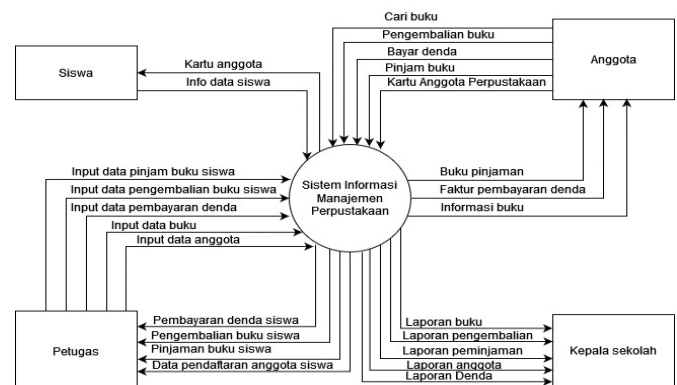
Siswa

Kartu anggota
Info data siswa

Cari buku
Pengembalian buku
Bayar denda
Pinjam buku
Kartu Anggota Perpustakaan

Anggota

Input data pinjam buku siswa
Input data pengembalian buku siswa
Input data pembayaran denda
Input data buku
Input data anggota

Sistem Informasi Manajemen Perpustakaan

Buku pinjaman
Faktur pembayaran denda
Informasi buku

Pembayaran denda siswa
Pengembalian buku siswa
Pinjaman buku siswa
Data pendaftaran anggota siswa

Petugas

Laporan buku
Laporan pengembalian
Laporan peminjaman
Laporan anggota
Laporan Denda

Kepala sekolah